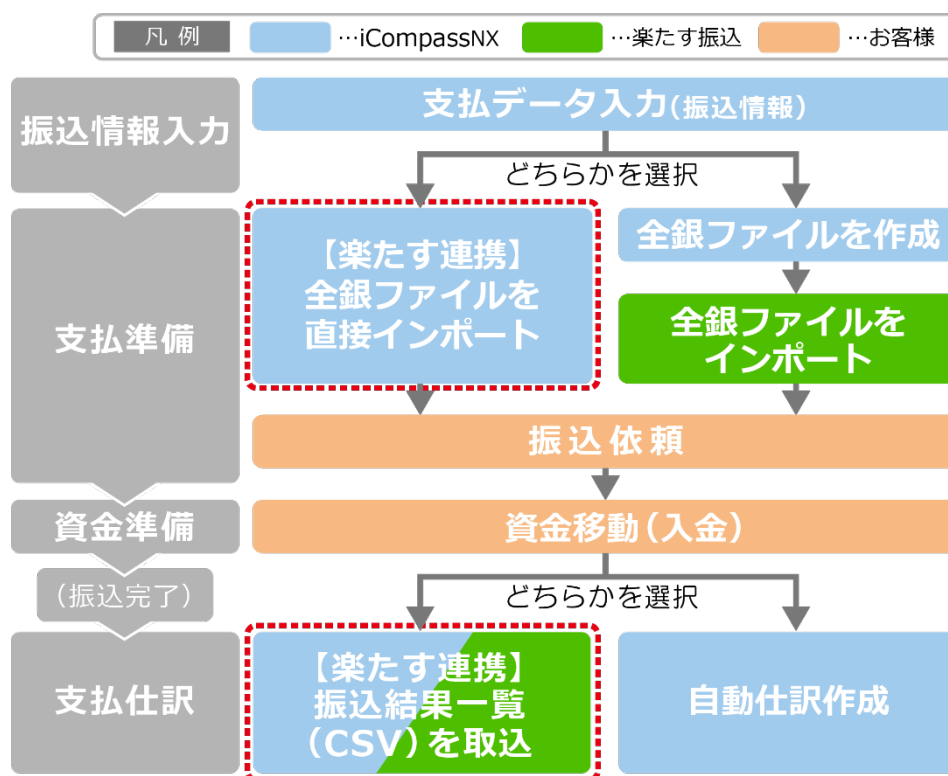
凡 例 …iCompassNX …楽たす振込 …お客様

振込情報入力

支払データ入力（振込情報）

どちらかを選択

支払準備

【楽たす連携】全銀ファイルを直接インポート

全銀ファイルを作成

全銀ファイルをインポート

振込依頼

資金準備

資金移動（入金）

（振込完了）

どちらかを選択

支払仕訳

【楽たす連携】振込結果一覧（CSV）を取込

自動仕訳作成